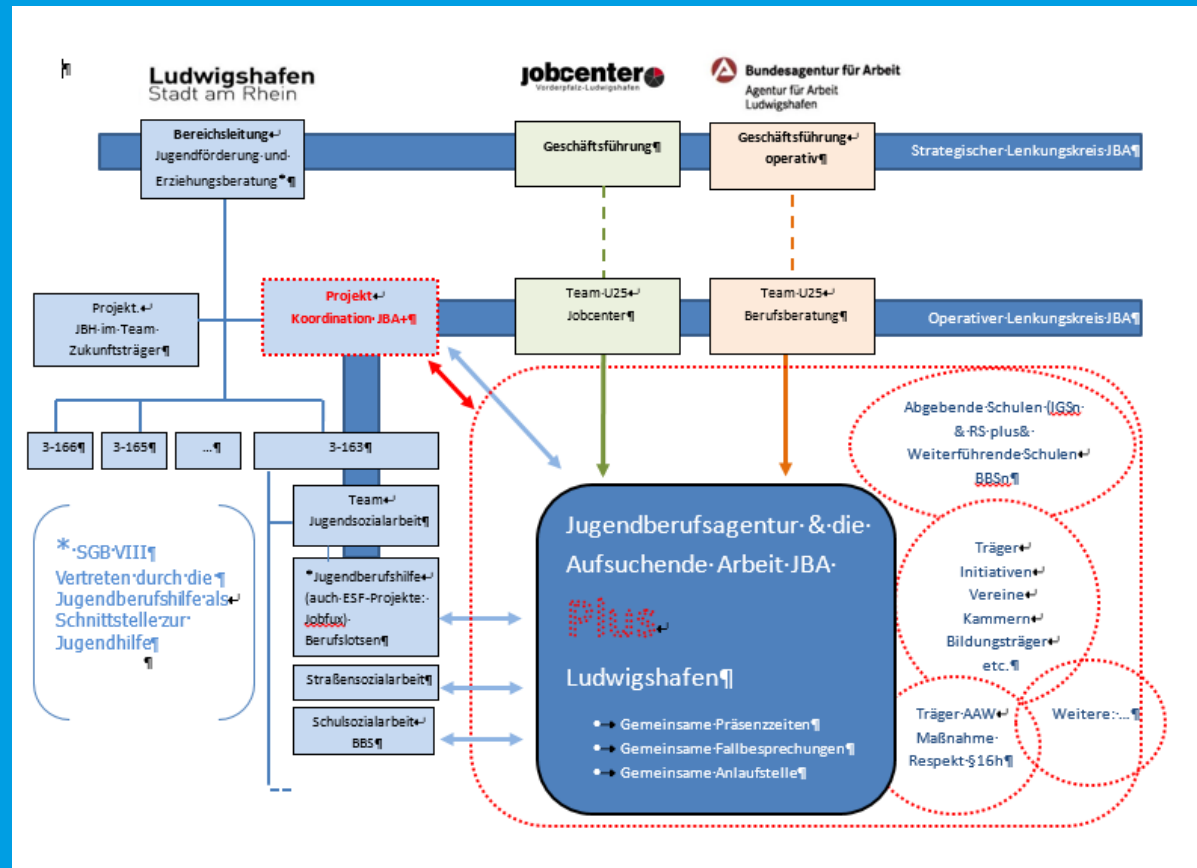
Ludwigshafen
Stadt am Rhein

jobcenter
Vorderpfalz-Ludwigshafen

Bundesagentur für Arbeit
Agentur für Arbeit
Ludwigshafen

Bereichsleitung
Jugendförderung und Erziehungsberatung*

Geschäftsführung

Geschäftsführung operativ

Strategischer Lenkungskreis JBA

Projekt. JBH im Team Zukunftsträger

Projekt Koordination JBA+

Team U25 Jobcenter

Team U25 Berufsberatung

Operativer Lenkungskreis JBA

3-166

3-165

...

3-163

Team Jugendsozialarbeit

*Jugendberufshilfe (auch ESF-Projekte: Jobfux) Berufslotsen

Straßensozialarbeit

Schulsozialarbeit BBS

* SGB VIII
Vertreten durch die Jugendberufshilfe als Schnittstelle zur Jugendhilfe

Jugendberufsagentur & die Aufsuchende Arbeit JBA
Plus
Ludwigshafen

- Gemeinsame Präsenzzeiten
- Gemeinsame Fallbesprechungen
- Gemeinsame Anlaufstelle

Abgebende Schulen (IGSn & RS plus & Weiterführende Schulen BBSn

Träger
Initiativen
Vereine
Kammern
Bildungsträger
etc.

Träger AAW
Maßnahme
Respekt §16h

Weitere: ...